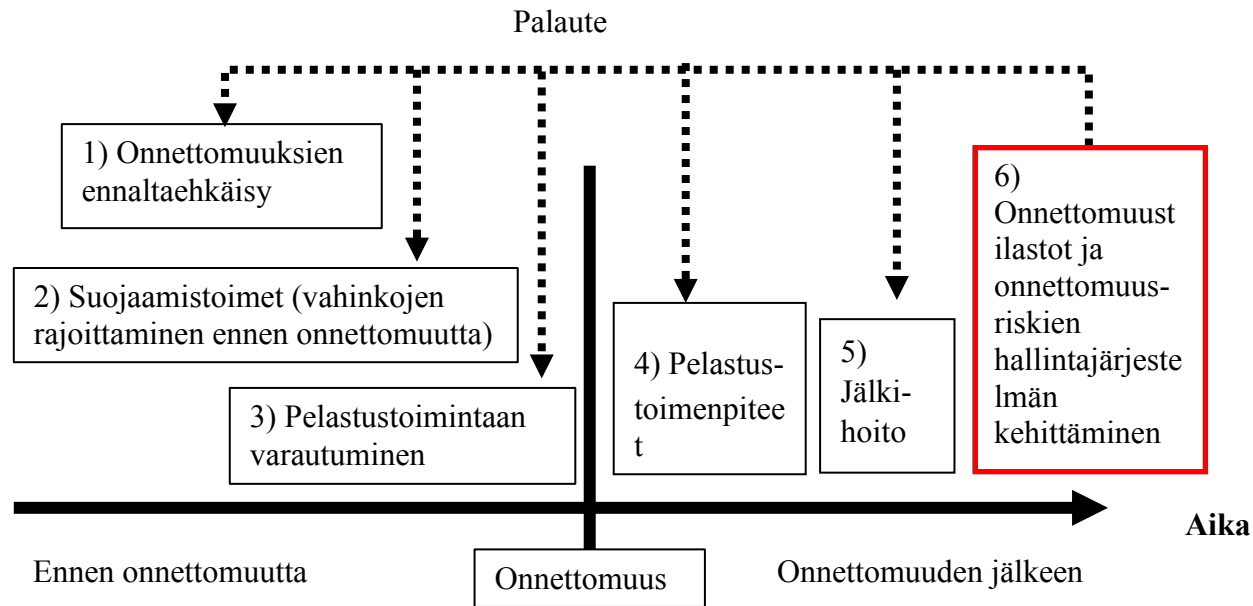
Palaute

1) Onnettomuuksien ennaltaehkäisy

2) Suojaamistoimet (vahinkojen rajoittaminen ennen onnettomuutta)

3) Pelastustoimintaan varautuminen

4) Pelastus-toimenpitee t

5) Jälki-hoito

6) Onnettomuust ilastot ja onnettomuus-riskien hallintajärjeste lmän kehittäminen

Aika

Ennen onnettomuutta

Onnettomuus

Onnettomuuden jälkeen